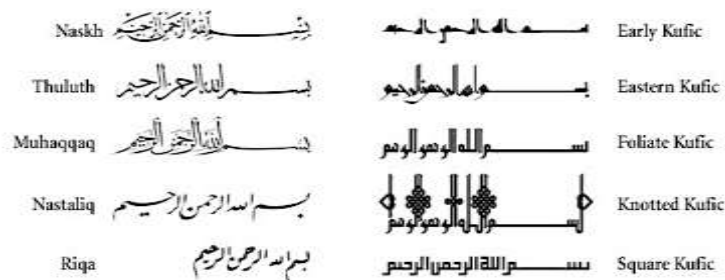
Naskh بسم الله الرحمن الرحيم
Thuluth بسم الله الرحمن الرحيم
Muhaqqaq بسم الله الرحمن الرحيم
Nastaliq بسم الله الرحمن الرحيم
Riqa بسم الله الرحمن الرحيم

بسم الله الرحمن الرحيم Early Kufic
بسم الله الرحمن الرحيم Eastern Kufic
بسم الله الرحمن الرحيم Foliate Kufic
بسم الله الرحمن الرحيم Knotted Kufic
بسم الله الرحمن الرحيم Square Kufic